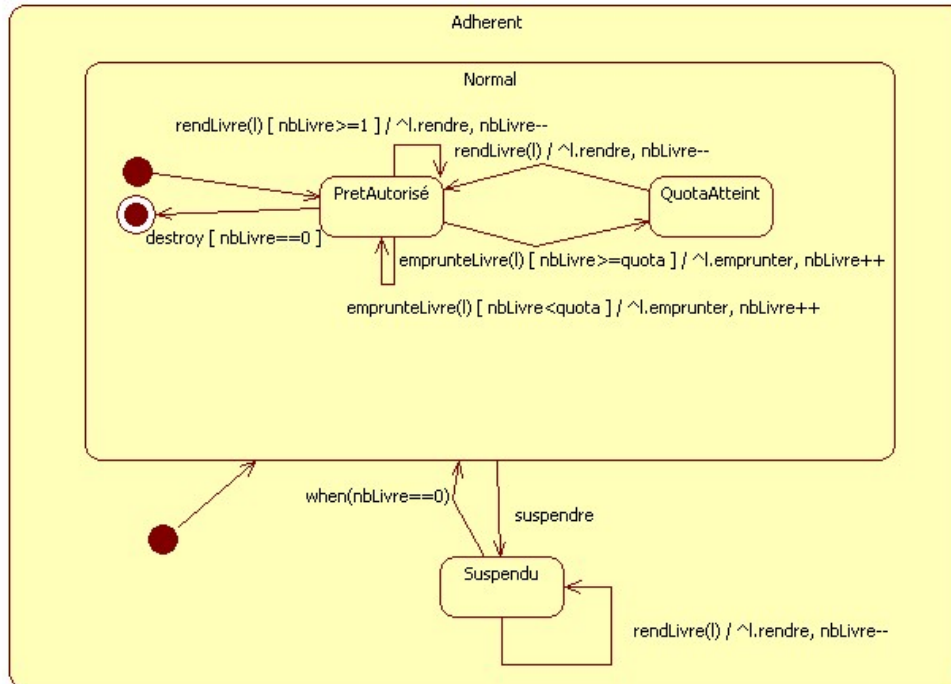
Adherent

Normal

rendLivre(l) [ nbLivre>=1 ] / ^l.rendre, nbLivre--

rendLivre(l) / ^l.rendre, nbLivre--

PretAutorisé

QuotaAtteint

destroy [ nbLivre==0 ]

emprunteLivre(l) [ nbLivre>=quota ] / ^l.emprunter, nbLivre++

emprunteLivre(l) [ nbLivre<quota ] / ^l.emprunter, nbLivre++

when(nbLivre==0)

suspendre

Suspendu

rendLivre(l) / ^l.rendre, nbLivre--